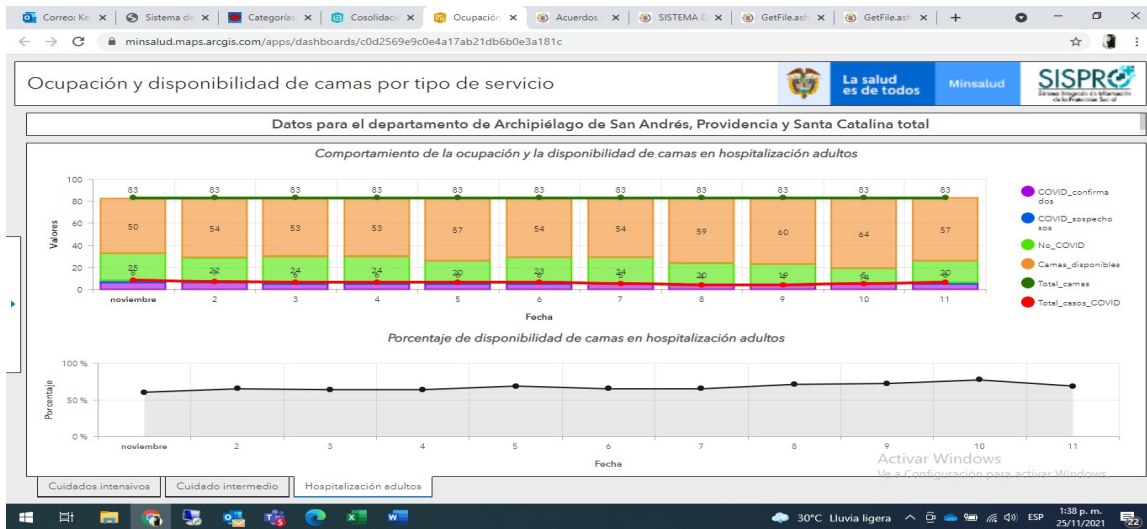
Correo: Ke | Sistema de | Categorías | Cosolidaci | Ocupación | Acuerdos | SISTEMA D | GetFile.ash | GetFile.ash | +

minsalud.maps.arcgis.com/apps/dashboards/c0d2569e9c0e4a17ab21db6b0e3a181c

Ocupación y disponibilidad de camas por tipo de servicio

La salud es de todos | Minsalud | SISPRO

Datos para el departamento de Archipiélago de San Andrés, Providencia y Santa Catalina total

Comportamiento de la ocupación y la disponibilidad de camas en hospitalización adultos

100
80
60
40
20
0
Valores

83 83 83 83 83 83 83 83 83 83 83
50 54 53 53 57 54 54 59 60 64 57
25 22 24 24 20 23 24 20 18 14 20

noviembre 2 3 4 5 6 7 8 9 10 11
Fecha

COVID_confirmados
COVID_sospechosos
No_COVID
Camas_disponibles
Total_camas
Total_casos_COVID

Porcentaje de disponibilidad de camas en hospitalización adultos

100 %
50 %
0 %
Porcentaje

noviembre 2 3 4 5 6 7 8 9 10 11
Fecha

Activar Windows
Ve a Configuración para activar Windows.

Cuidados intensivos | Cuidado intermedio | Hospitalización adultos

30°C Lluvia ligera ESP 1:38 p. m. 25/11/2021 22